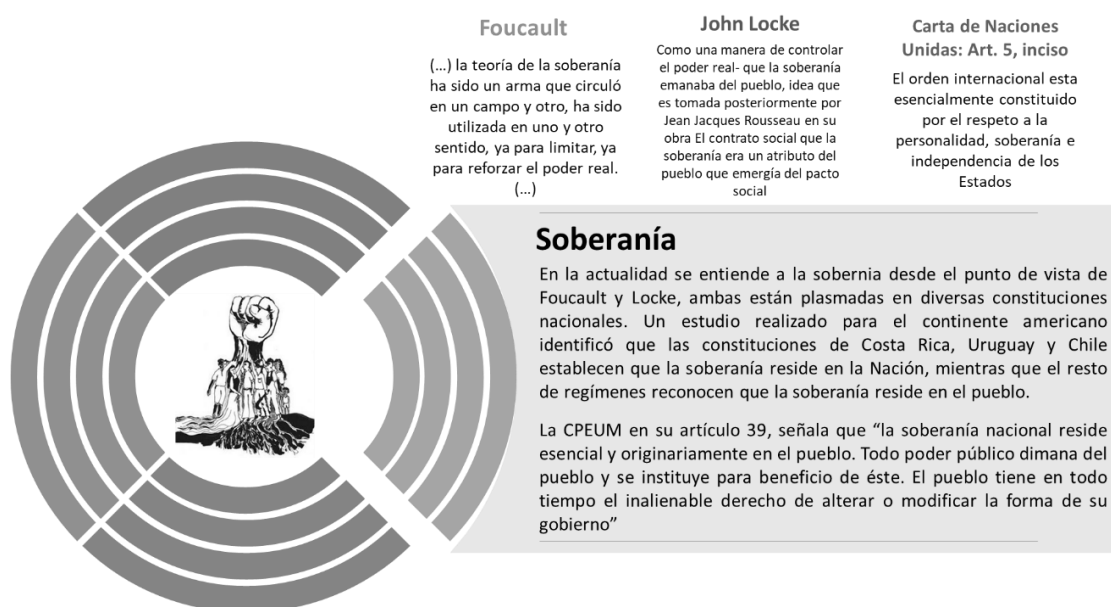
Foucault

(…) la teoría de la soberanía ha sido un arma que circuló en un campo y otro, ha sido utilizada en uno y otro sentido, ya para limitar, ya para reforzar el poder real. (…)

John Locke

Como una manera de controlar el poder real- que la soberanía emanaba del pueblo, idea que es tomada posteriormente por Jean Jacques Rousseau en su obra El contrato social que la soberanía era un atributo del pueblo que emergía del pacto social

Carta de Naciones Unidas: Art. 5, inciso

El orden internacional esta esencialmente constituido por el respeto a la personalidad, soberanía e independencia de los Estados

Soberanía

En la actualidad se entiende a la sobernia desde el punto de vista de Foucault y Locke, ambas están plasmadas en diversas constituciones nacionales. Un estudio realizado para el continente americano identificó que las constituciones de Costa Rica, Uruguay y Chile establecen que la soberanía reside en la Nación, mientras que el resto de regímenes reconocen que la soberanía reside en el pueblo.

La CPEUM en su artículo 39, señala que "la soberanía nacional reside esencial y originariamente en el pueblo. Todo poder público dimana del pueblo y se instituye para beneficio de éste. El pueblo tiene en todo tiempo el inalienable derecho de alterar o modificar la forma de su gobierno"